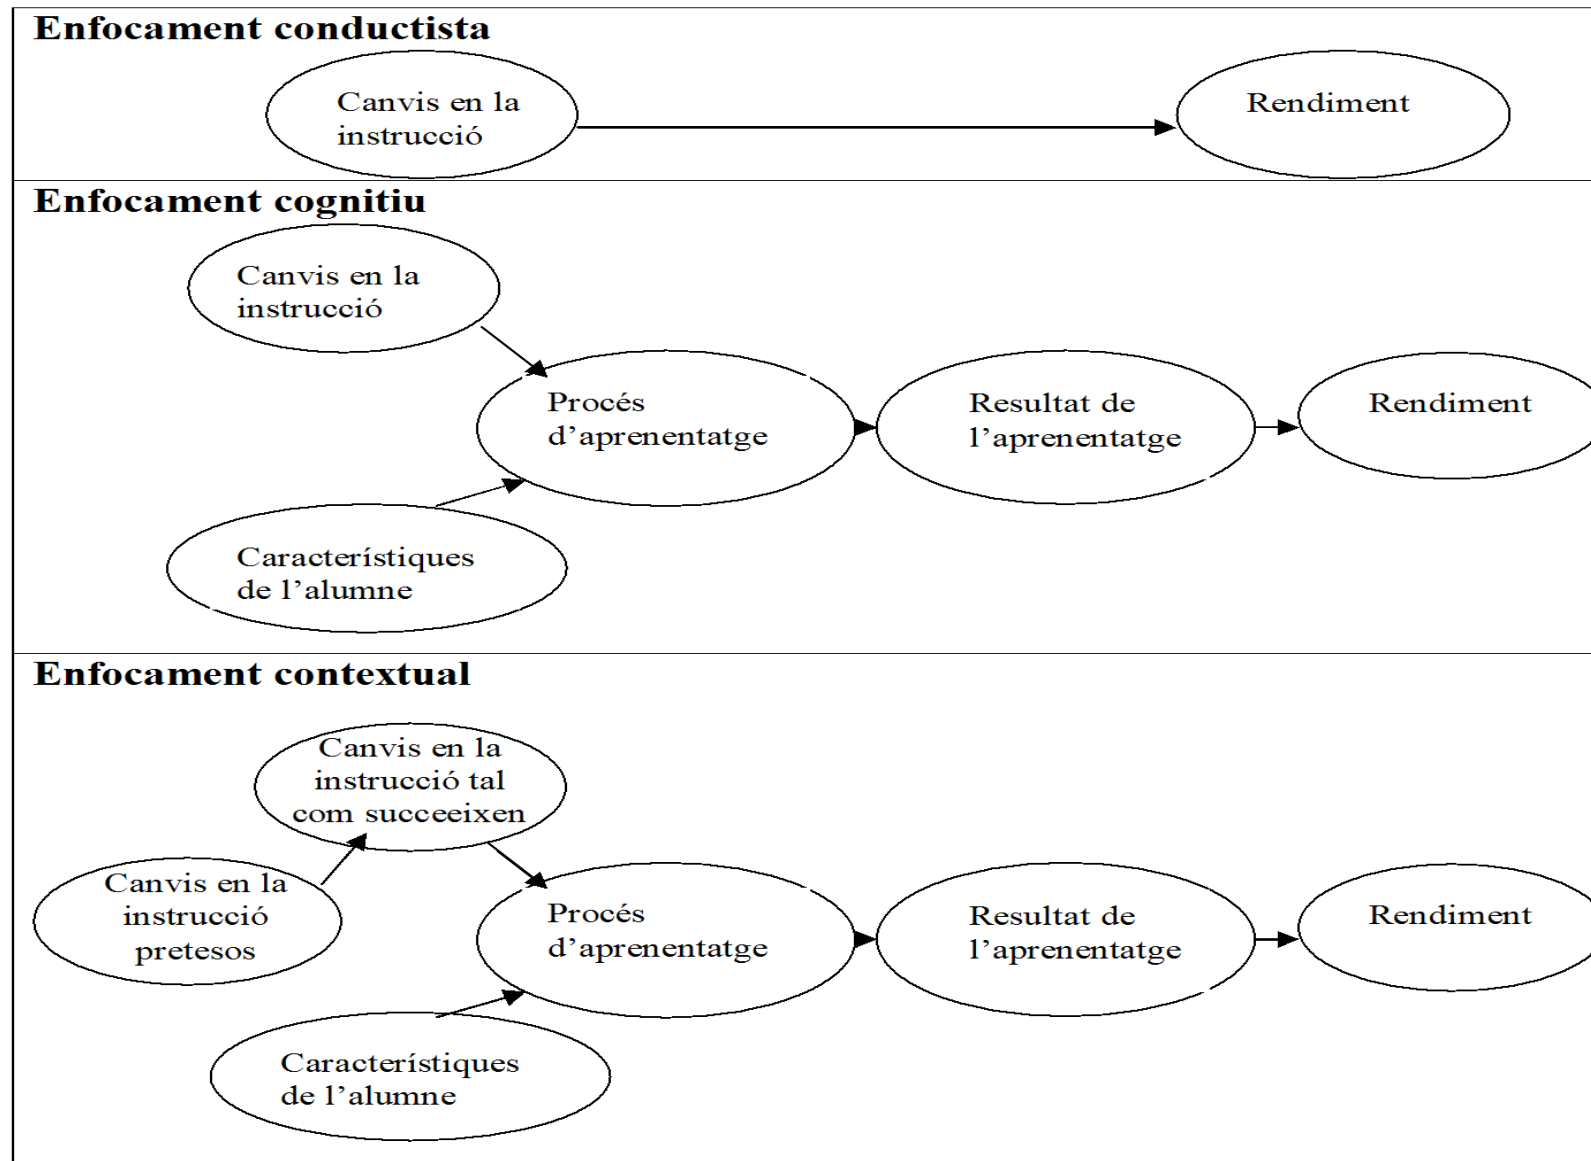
Enfocament conductista

Canvis en la instrucció

Rendiment

Enfocament cognitiu

Canvis en la instrucció

Procés d'aprenentatge

Resultat de l'aprenentatge

Rendiment

Característiques de l'alumne

Enfocament contextual

Canvis en la instrucció tal com succeeixen

Canvis en la instrucció pretesos

Procés d'aprenentatge

Resultat de l'aprenentatge

Rendiment

Característiques de l'alumne